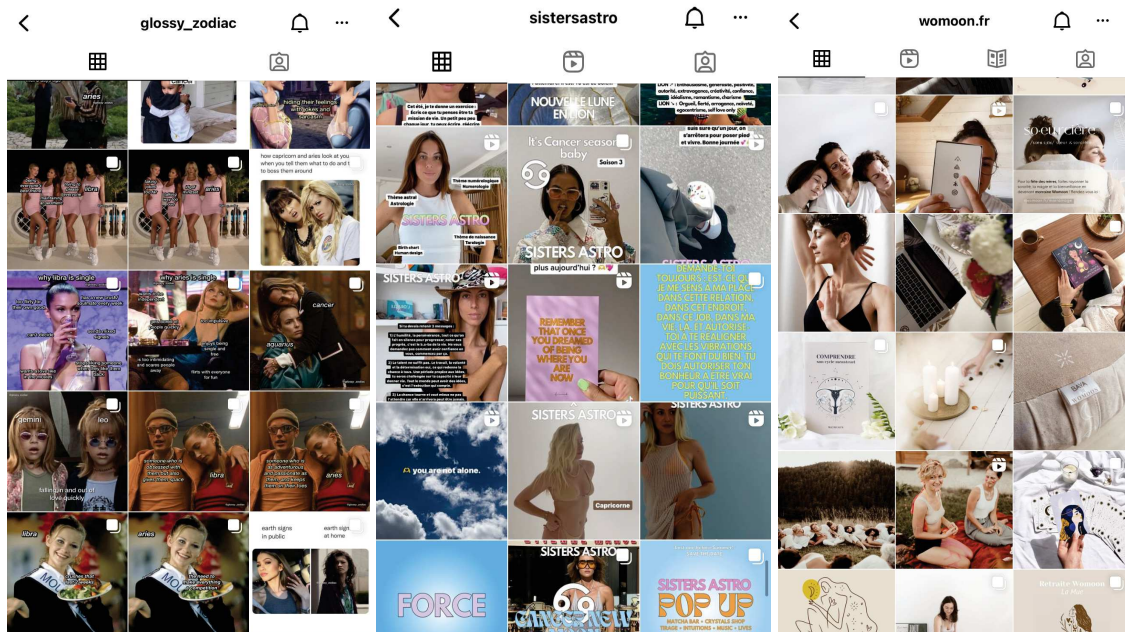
glossy_zodiac

aries

hiding their feelings off jokes and fun

how capricorn and aries look at you when you tell them what to do and try to boss them around

libra

aries

why libra is single

why aries is single

cancer

aquarius

gemini

leo

falling in and out of love quickly

libra

aries

earth signs in public

earth sign at home

libra

aries

sistersastro

NOUVELLE LUNE EN LION

It's Cancer season baby

Saison 3

Thème astral Astrologie

Thème numérologique Numerologie

SISTERS ASTRO

Birth chart Human design

Thème de naissance Tarologie

SISTERS ASTRO

plus aujourd'hui ?

DEMANDE-TOI TOUJOURS : EST-CE QUE JE ME SENS À MA PLACE DANS CETTE RELATION, DANS CET ENDROIT, DANS CE JOB, DANS MA VIE, LÀ, ET AUTORISE-TOI À TE RÉALIGNER AVEC LES VIBRATIONS QUI TE FONT DU BIEN. TU DOIS AUTORISER TON BONHEUR À ÊTRE VRAI POUR QU'IL SOIT PUISSANT.

SISTERS ASTRO

REMEMBER THAT ONCE YOU DREAMED OF BEING WHERE YOU ARE NOW

you are not alone.

SISTERS ASTRO

Capricorne

SISTERS ASTRO

FORCE

SISTERS ASTRO

SISTERS ASTRO POP UP

MATCHA BAR • CRYSTALS SHOP

womoon.fr

so-eurcière

COMPRENDRE